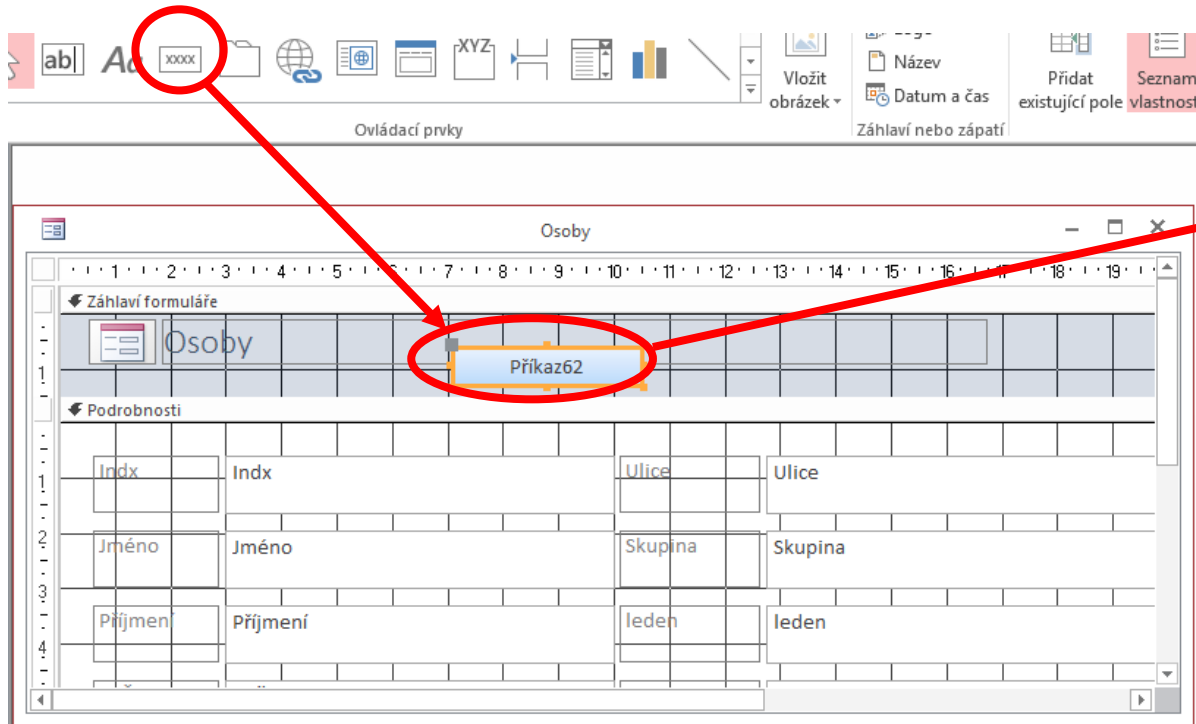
ab| Aa XXXX XYZ

Vložit obrázek

Logo
Název
Datum a čas

Přidat existující pole

Seznam vlastností

Ovládací prvky

Záhlaví nebo zápatí

Osoby

1 2 3 4 5 6 7 8 9 10 11 12 13 14 15 16 17 18 19

Záhlaví formuláře

Osoby

Příkaz62

Podrobnosti

Indx Indx Ulice Ulice

Jméno Jméno Skupina Skupina

Příjmení Příjmení leden leden